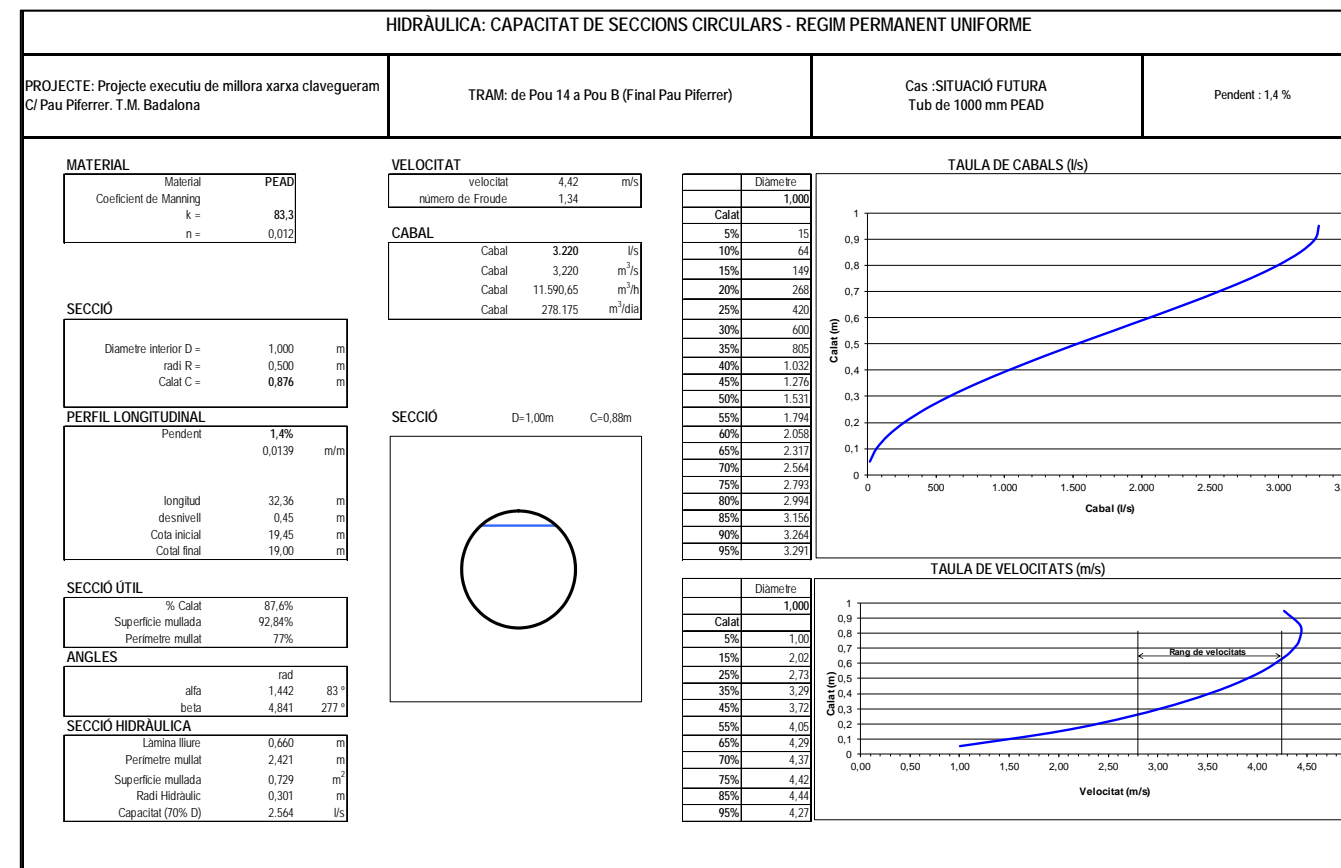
HIDRÀULICA: CAPACITAT DE SECCIONS CIRCULARS - REGIM PERMANENT UNIFORME

PROJECTE: Projecte executiu de millora xarxa clavegueram C/ Pau Piferrer. T.M. Badalona

TRAM: de Pou 14 a Pou B (Final Pau Piferrer)

Cas :SITUACIÓ FUTURA
Tub de 1000 mm PEAD

Pendent : 1,4 %

MATERIAL

| | |
|---|---|
| Material | PEAD |
| Coeficient de Manning | |
| k = | 83,3 |
| n = | 0,012 |

SECCIÓ

| | | |
|---|---|---|
| Diametre interior D = | 1,000 | m |
| radi R = | 0,500 | m |
| Calat C = | 0,876 | m |

PERFIL LONGITUDINAL

| | | |
|---|---|---|
| Pendent | 1,4% | |
| | 0,0139 | m/m |
| longitud | 32,36 | m |
| desnivell | 0,45 | m |
| Cota inicial | 19,45 | m |
| Cotal final | 19,00 | m |

SECCIÓ ÚTIL

| | |
|---|---|
| % Calat | 87,6% |
| Superficie mullada | 92,84% |
| Perímetre mullat | 77% |

ANGLES

| | | |
|---|---|---|
| | rad | |
| alfa | 1,442 | 83 ° |
| beta | 4,841 | 277 ° |

SECCIÓ HIDRÀULICA

| | | |
|---|---|---|
| Làmina lliure | 0,660 | m |
| Perímetre mullat | 2,421 | m |
| Superficie mullada | 0,729 | $m^2$ |
| Radi Hidràulic | 0,301 | m |
| Capacitat (70% D) | 2.564 | l/s |

VELOCITAT

| | | |
|---|---|---|
| velocitat | 4,42 | m/s |
| número de Froude | 1,34 | |

CABAL

| | | |
|---|---|---|
| Cabal | 3.220 | l/s |
| Cabal | 3,220 | $m^3/s$ |
| Cabal | 11.590,65 | $m^3/h$ |
| Cabal | 278.175 | $m^3/dia$ |

SECCIÓ D=1,00m C=0,88m

| | Diametre |
|---|---|
| | 1,000 |
| Calat | |
| 5% | 15 |
| 10% | 64 |
| 15% | 149 |
| 20% | 268 |
| 25% | 420 |
| 30% | 600 |
| 35% | 805 |
| 40% | 1.032 |
| 45% | 1.276 |
| 50% | 1.531 |
| 55% | 1.794 |
| 60% | 2.058 |
| 65% | 2.317 |
| 70% | 2.564 |
| 75% | 2.793 |
| 80% | 2.994 |
| 85% | 3.156 |
| 90% | 3.264 |
| 95% | 3.291 |

TAULA DE CABALS (l/s)
Calat (m)
1 0,9 0,8 0,7 0,6 0,5 0,4 0,3 0,2 0,1 0
0 500 1.000 1.500 2.000 2.500 3.000 3
Cabal (l/s)

| | Diametre |
|---|---|
| | 1,000 |
| Calat | |
| 5% | 1,00 |
| 15% | 2,02 |
| 25% | 2,73 |
| 35% | 3,29 |
| 45% | 3,72 |
| 55% | 4,05 |
| 65% | 4,29 |
| 70% | 4,37 |
| 75% | 4,42 |
| 85% | 4,44 |
| 95% | 4,27 |

TAULA DE VELOCITATS (m/s)
Calat (m)
1 0,9 0,8 0,7 0,6 0,5 0,4 0,3 0,2 0,1 0
Rang de velocitats
0,00 0,50 1,00 1,50 2,00 2,50 3,00 3,50 4,00 4,50
Velocitat (m/s)